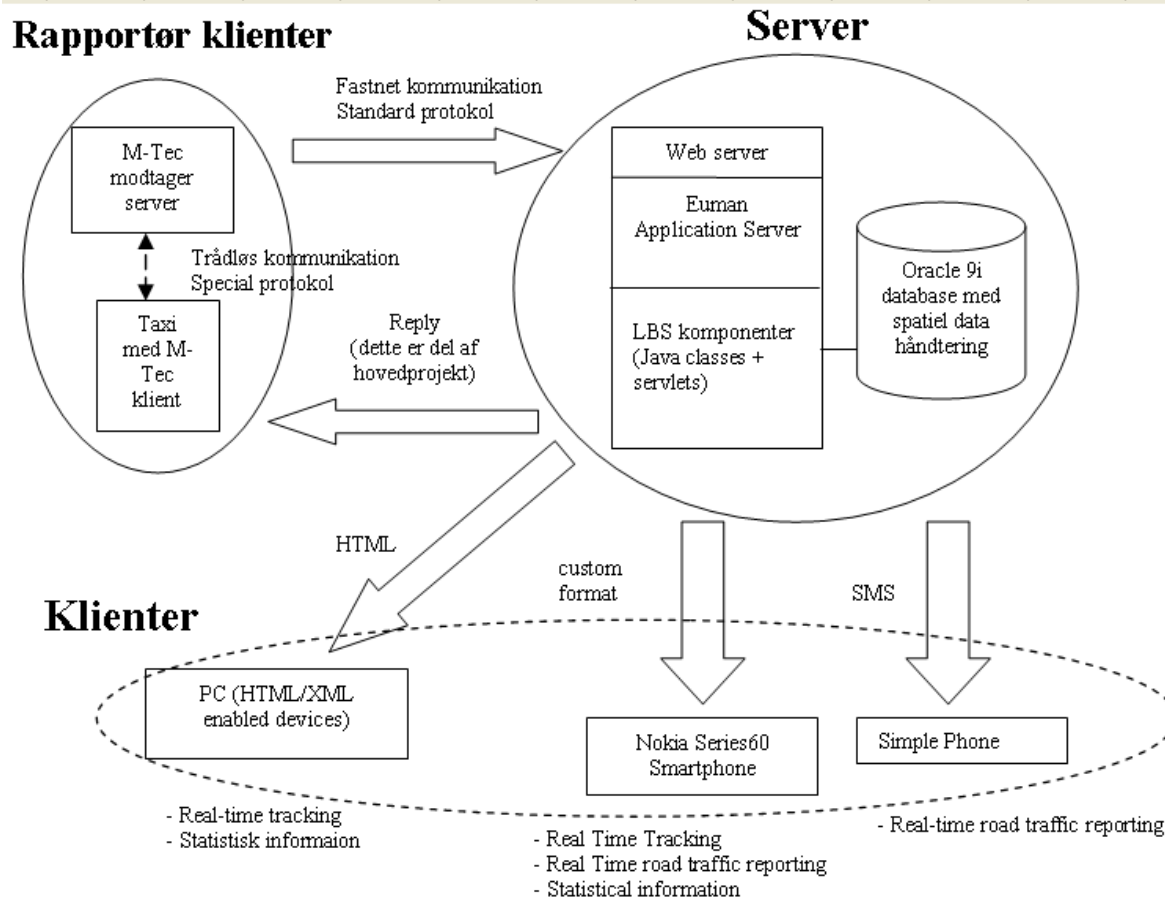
Rapportør klienter

Server

Fastnet kommunikation
Standard protokol

M-Tec modtager server

Trådløs kommunikation
Special protokol

Taxi med M-Tec klient

Web server

Euman Application Server

LBS komponenter (Java classes + servlets)

Oracle 9i database med spatiel data håndtering

Reply (dette er del af hovedprojekt)

HTML

custom format

SMS

Klienter

PC (HTML/XML enabled devices)

Nokia Series60 Smartphone

Simple Phone

- Real-time tracking
- Statistisk informaion

- Real Time Tracking
- Real Time road traffic reporting
- Statistical information

- Real-time road traffic reporting